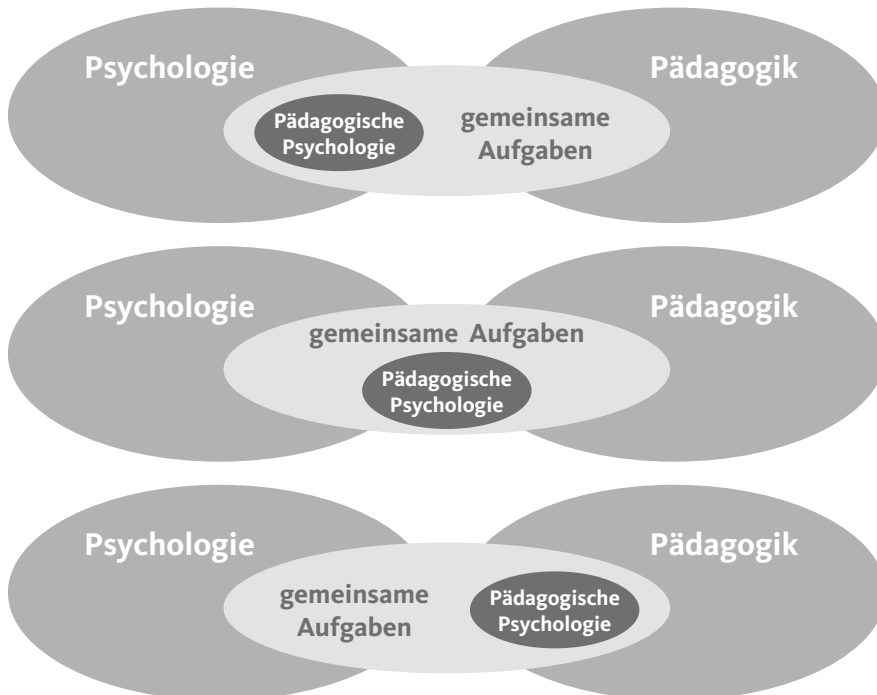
Psychologie

Pädagogik

Pädagogische Psychologie

gemeinsame Aufgaben

Psychologie

Pädagogik

gemeinsame Aufgaben

Pädagogische Psychologie

Psychologie

Pädagogik

gemeinsame Aufgaben

Pädagogische Psychologie